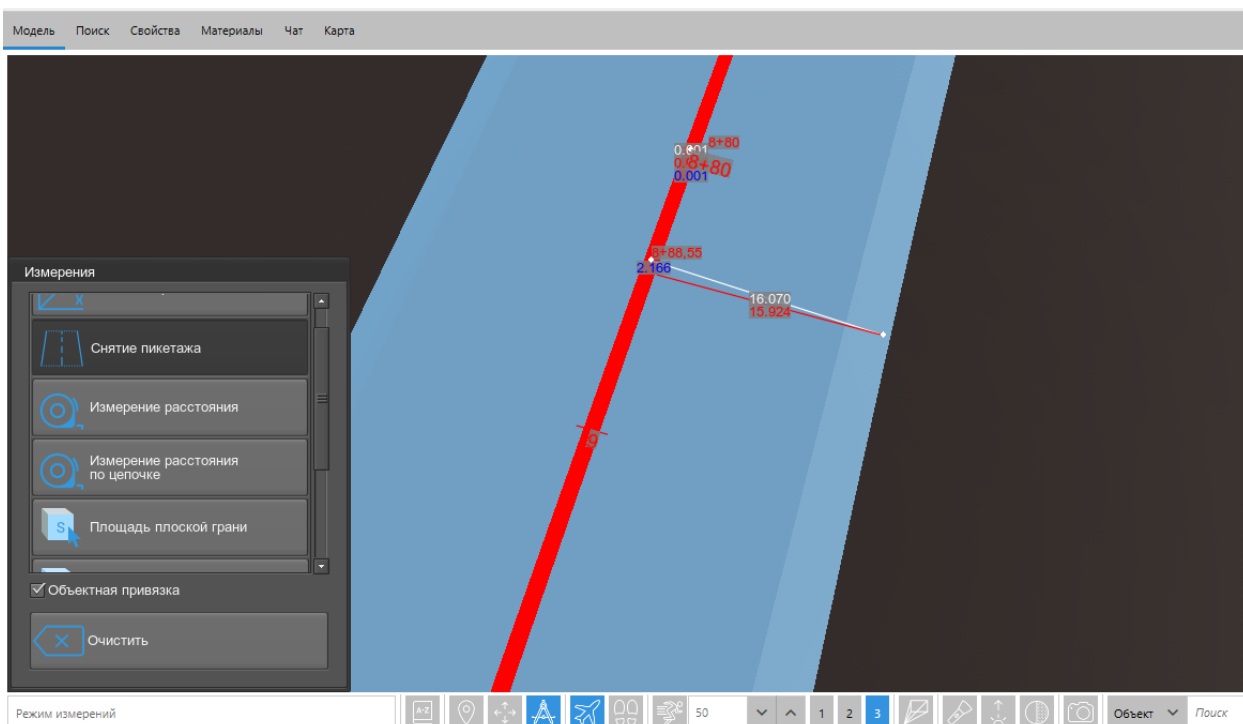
Модель Поиск Свойства Материалы Чат Карта

0.001
8+80
0.8+80
0.001

8+88,55
2.166

16.070
15.924

9

Измерения

Снятие пикетажа

Измерение расстояния

Измерение расстояния по цепочке

Площадь плоской грани

☑ Объектная привязка

Очистить

Режим измерений

A-Z

50

1 2 3

Объект

Поиск